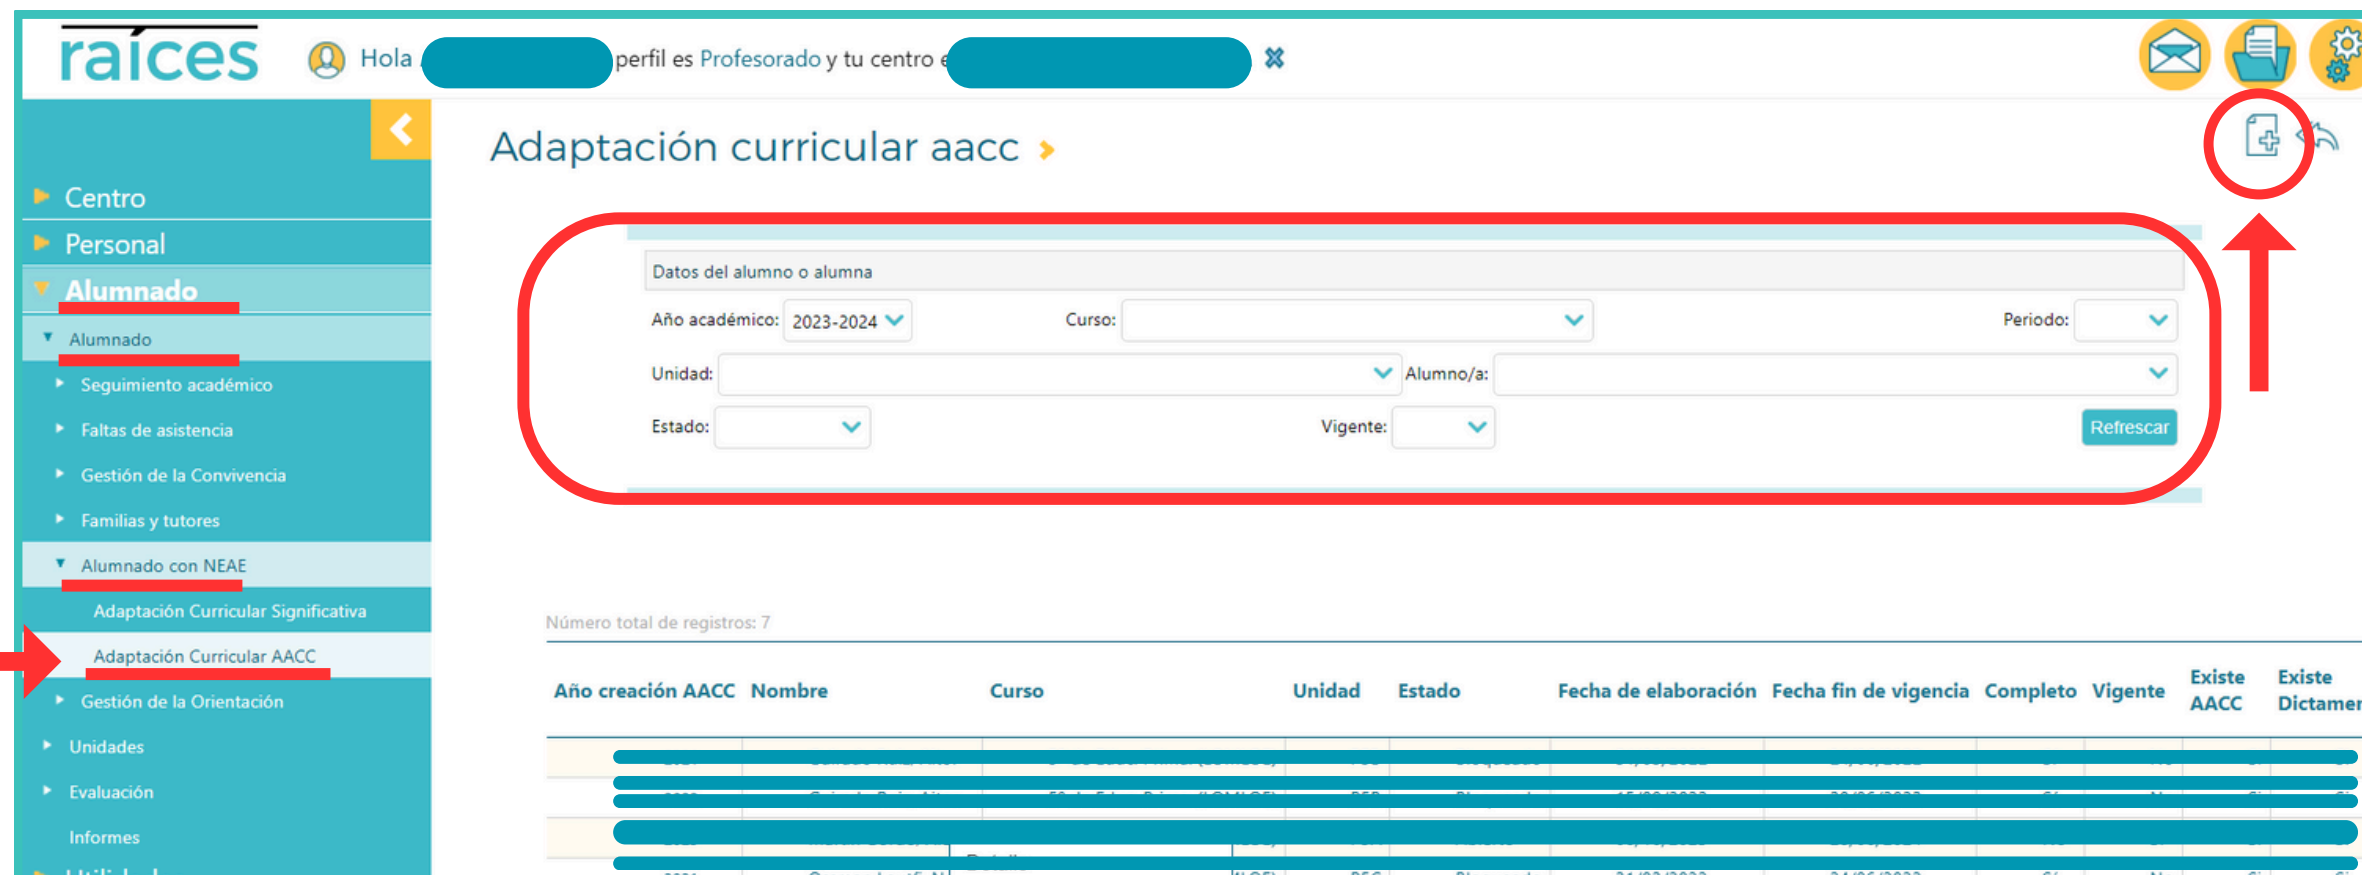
raices

Hola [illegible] perfil es Profesorado y tu centro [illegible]

Centro
Personal
Alumnado
Alumnado
Seguimiento académico
Faltas de asistencia
Gestión de la Convivencia
Familias y tutores
Alumnado con NEAE
Adaptación Curricular Significativa
Adaptación Curricular AACC
Gestión de la Orientación
Unidades
Evaluación
Informes

Adaptación curricular aacc

Datos del alumno o alumna

Año académico: 2023-2024
Curso:
Periodo:
Unidad:
Alumno/a:
Estado:
Vigente:
Refrescar

Número total de registros: 7

| Año creación AACC | Nombre | Curso | Unidad | Estado | Fecha de elaboración | Fecha fin de vigencia | Completo | Vigente | Existe AACC | Existe Dictamen |
|---|---|---|---|---|---|---|---|---|---|---|
| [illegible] | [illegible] | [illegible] | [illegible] | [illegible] | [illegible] | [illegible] | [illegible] | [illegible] | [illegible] | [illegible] |